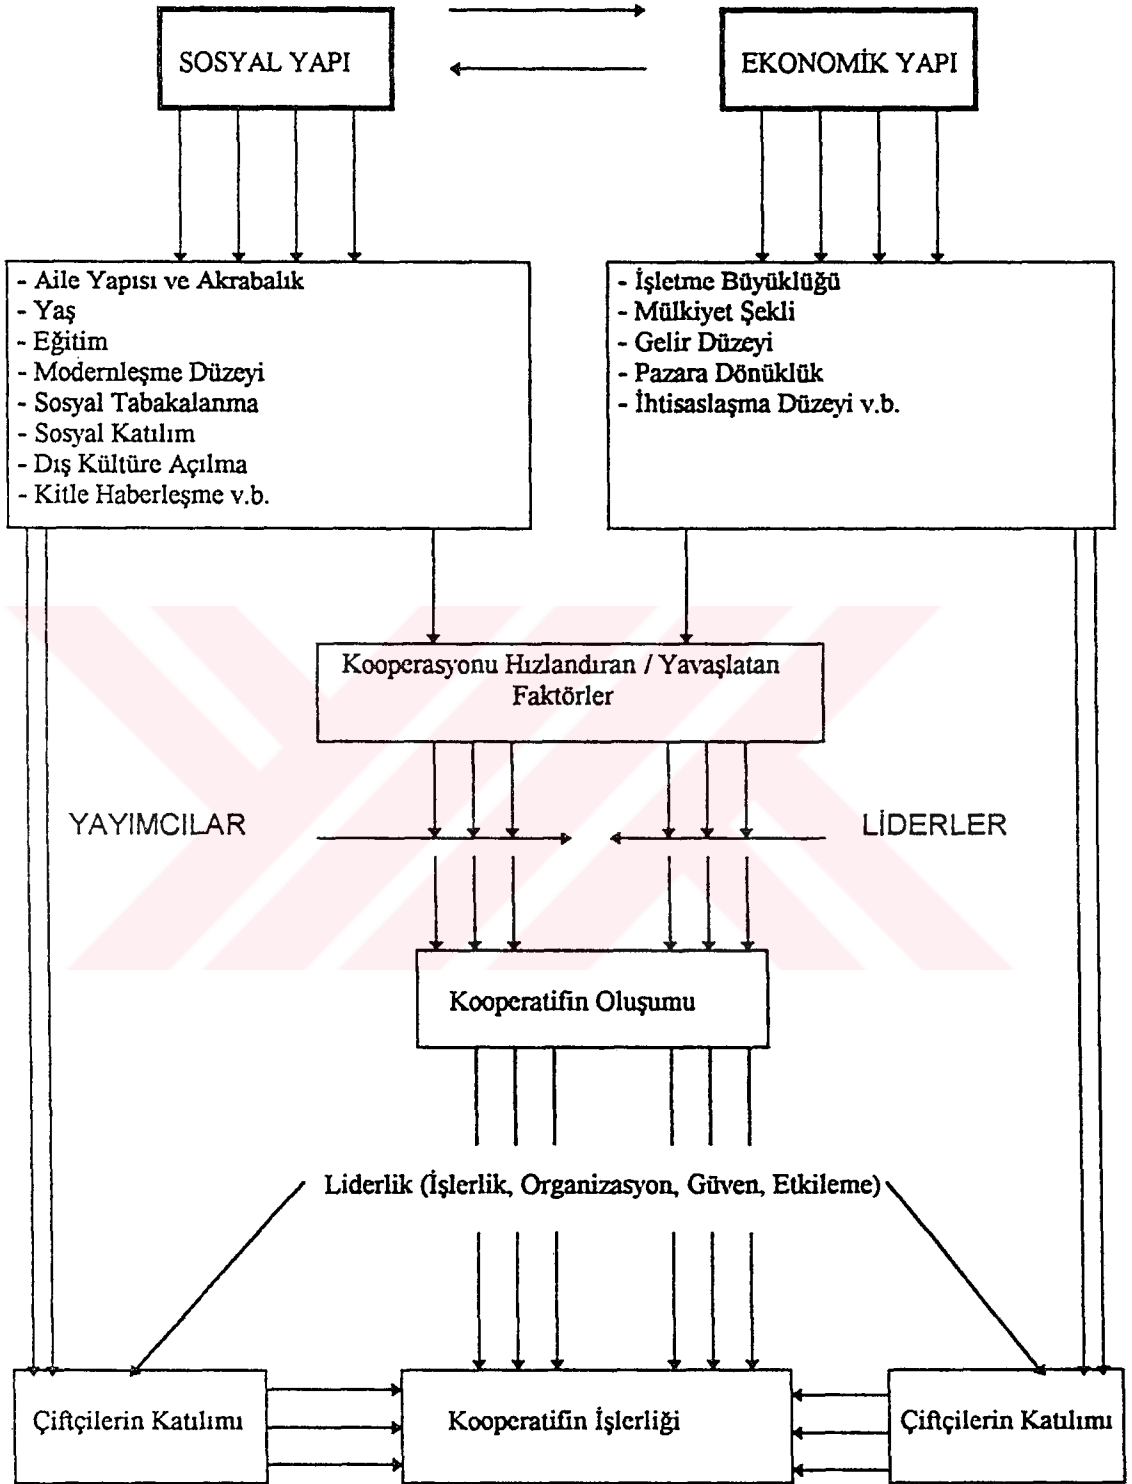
SOSYAL YAPI

EKONOMİK YAPI

- Aile Yapısı ve Akrabalık
- Yaş
- Eğitim
- Modernleşme Düzeyi
- Sosyal Tabakalanma
- Sosyal Katılım
- Dış Kültüre Açılma
- Kitle Haberleşme v.b.

- İşletme Büyüklüğü
- Mülkiyet Şekli
- Gelir Düzeyi
- Pazara Dönüklük
- İhtisaslaşma Düzeyi v.b.

Kooperasyonu Hızlandıran / Yavaşlatan Faktörler

YAYIMCILAR

LİDERLER

Kooperatifin Oluşumu

Liderlik (İşlerlik, Organizasyon, Güven, Etkileme)

Çiftçilerin Katılımı

Kooperatifin İşlerliği

Çiftçilerin Katılımı